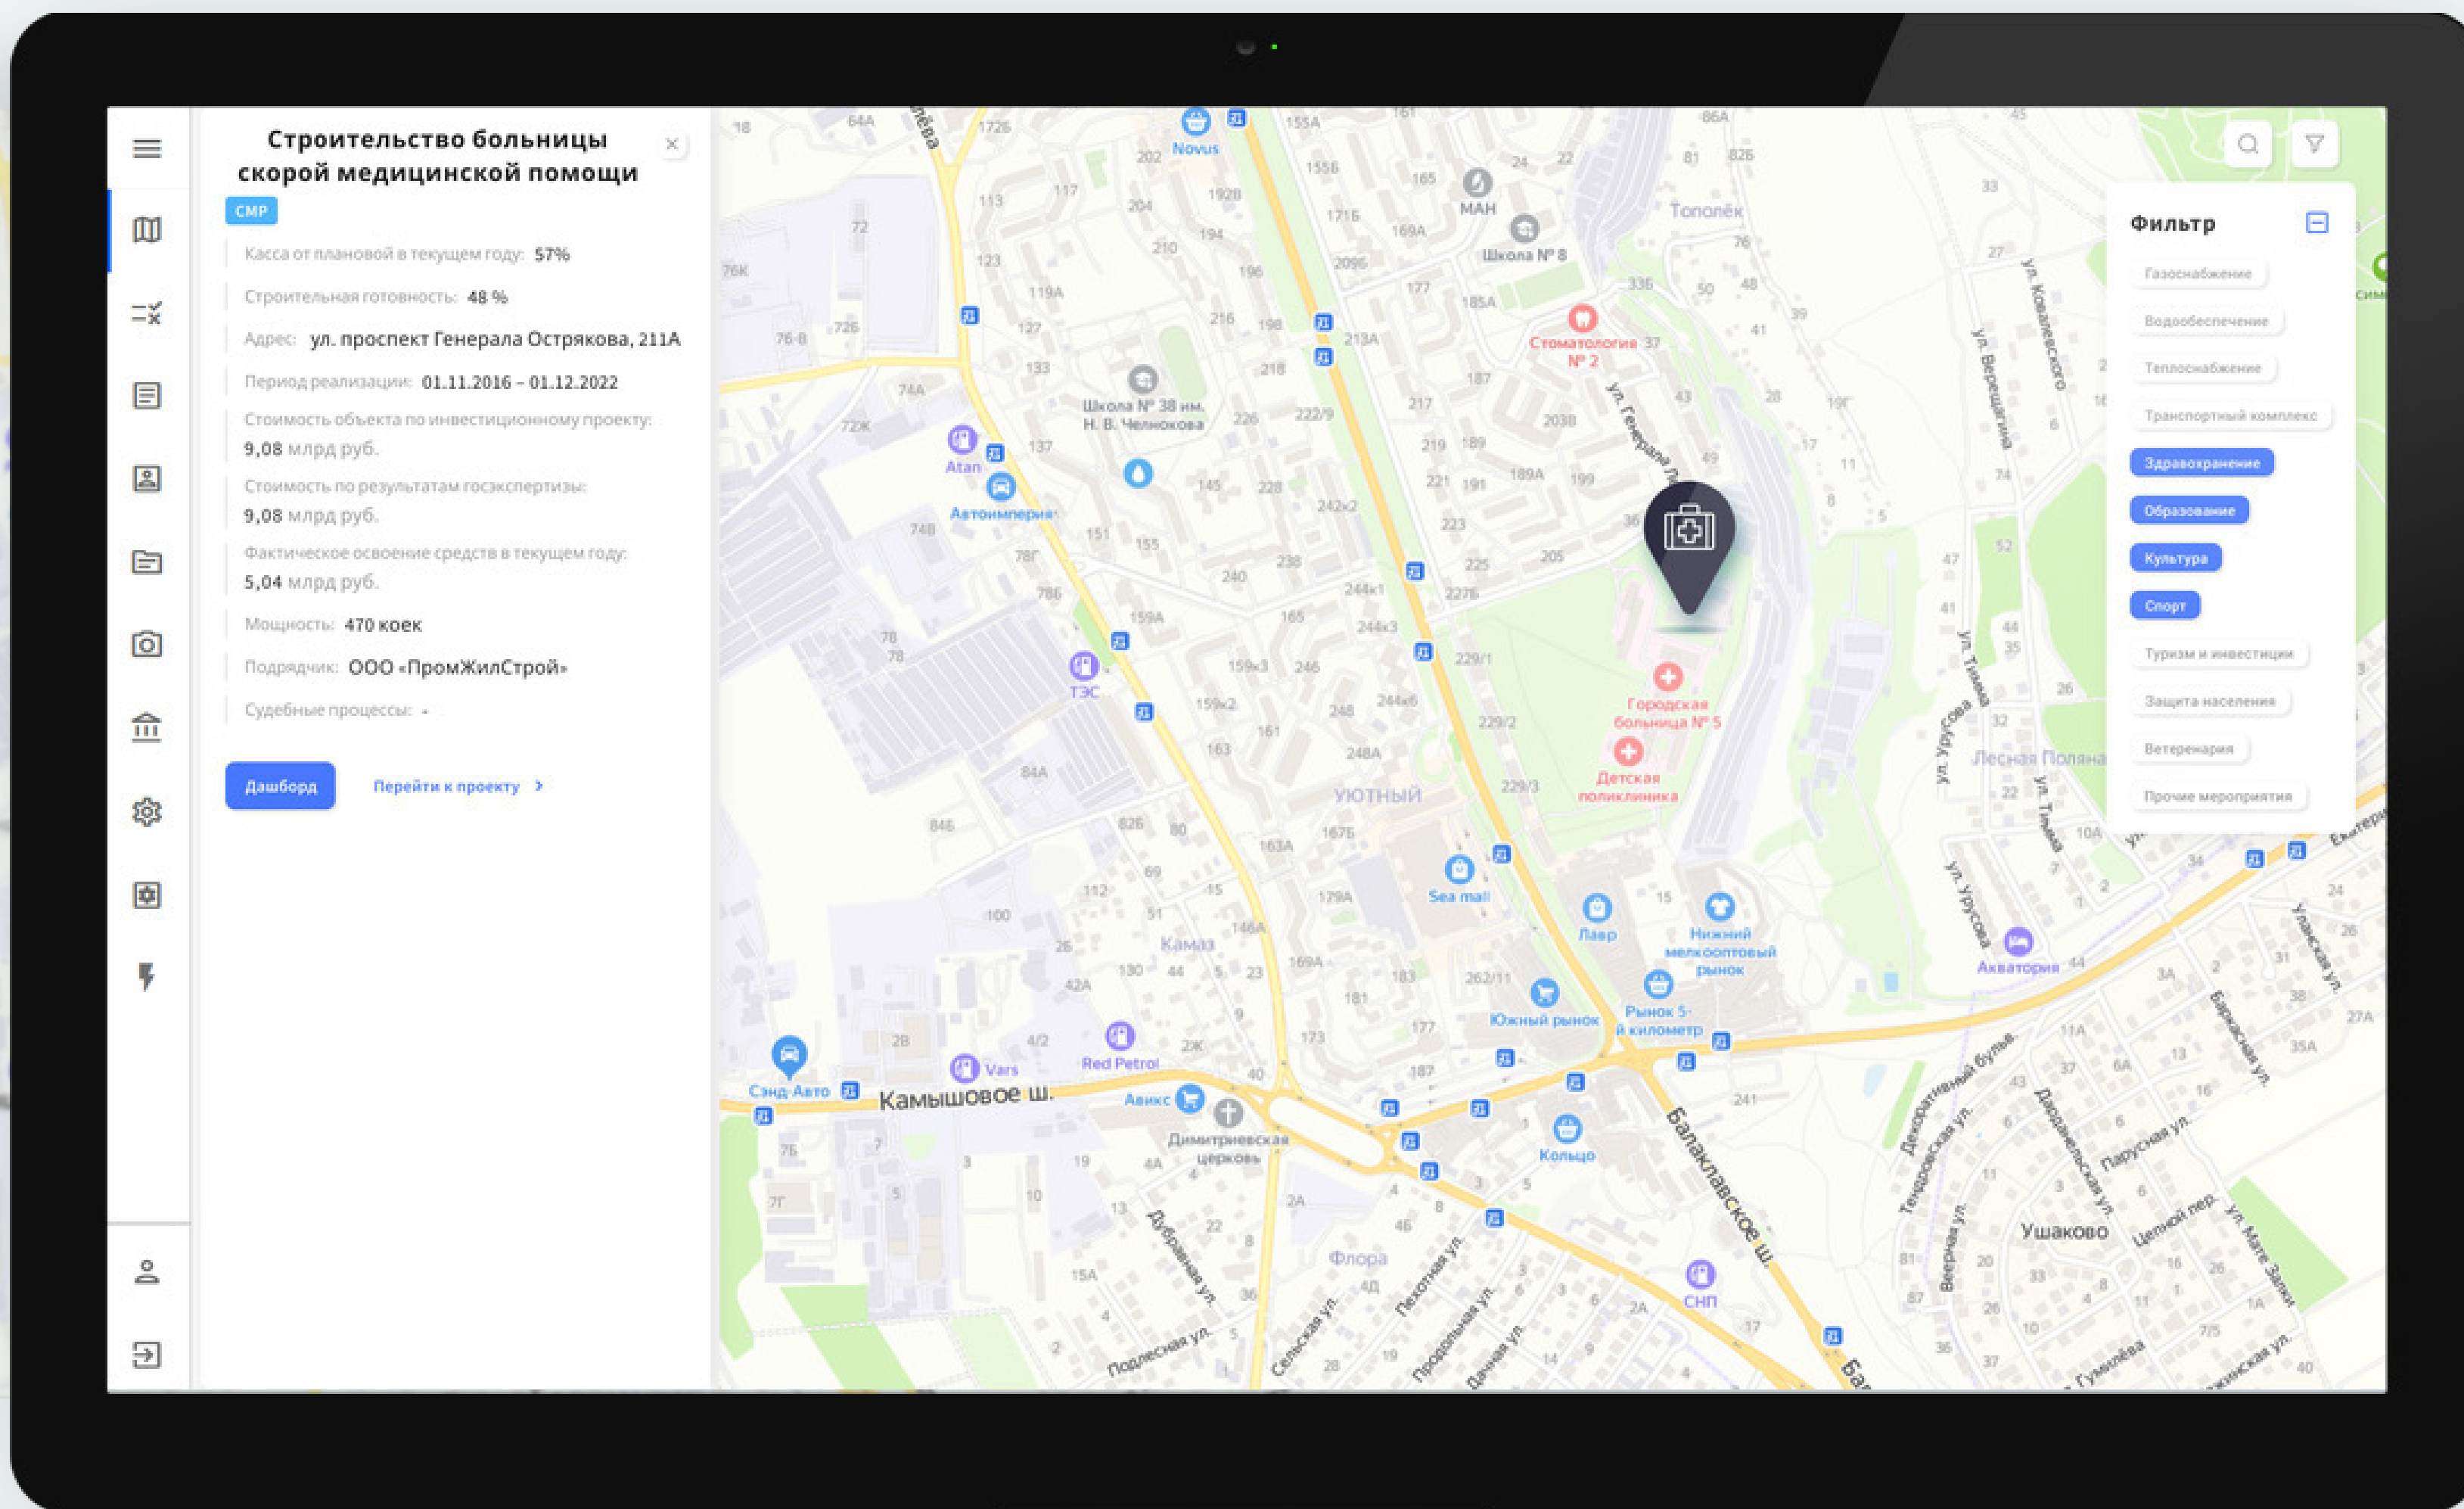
Строительство больницы скорой медицинской помощи
×
СМР

Касса от плановой в текущем году: 57%

Строительная готовность: 48 %

Адрес: ул. проспект Генерала Острякова, 211А

Период реализации: 01.11.2016 – 01.12.2022

Стоимость объекта по инвестиционному проекту: 9,08 млрд руб.

Стоимость по результатам госэкспертизы: 9,08 млрд руб.

Фактическое освоение средств в текущем году: 5,04 млрд руб.

Мощность: 470 коек

Подрядчик: ООО «ПромЖилСтрой»

Судебные процессы: -

Дашборд

Перейти к проекту >

Фильтр

Газоснабжение

Водообеспечение

Теплоснабжение

Транспортный комплекс

Здравоохранение

Образование

Культура

Спорт

Туризм и инвестиции

Защита населения

Ветеренария

Прочие мероприятия

Novus
МАН
Школа № 8
Тополёк
Стоматология № 2
Школа № 38 им. Н. В. Челнокова
Atan
Автоимперия
ТЭС
Городская больница № 5
Детская поликлиника
УЮТНЫЙ
Sea mall
Лавр
Нижний мелкооптовый рынок
Южный рынок
Рынок 5-й километр
Камаз
Лесная Поляна
Акватория
Сэнд-Авто
Vars
Red Petrol
Камышовое ш.
Авикс
Димитриевская церковь
Кольцо
Балаклавское ш.
Флора
СНП
Ушаково
ул. Генерала
ул. Ковалевского
ул. Верещагина
ул. Тимма
ул. Урусова
Декоративный бульв.
Дубравная ул.
Подлесная ул.
Сельская ул.
Пехотная ул.
Продольная ул.
Дачная ул.
Гумилёва
Балаклавская ул.
Цельной пер.
Парусная ул.
Дарданельская ул.
Тенедосская ул.
Веерная ул.
ул. Мате Залки
Улакская ул.